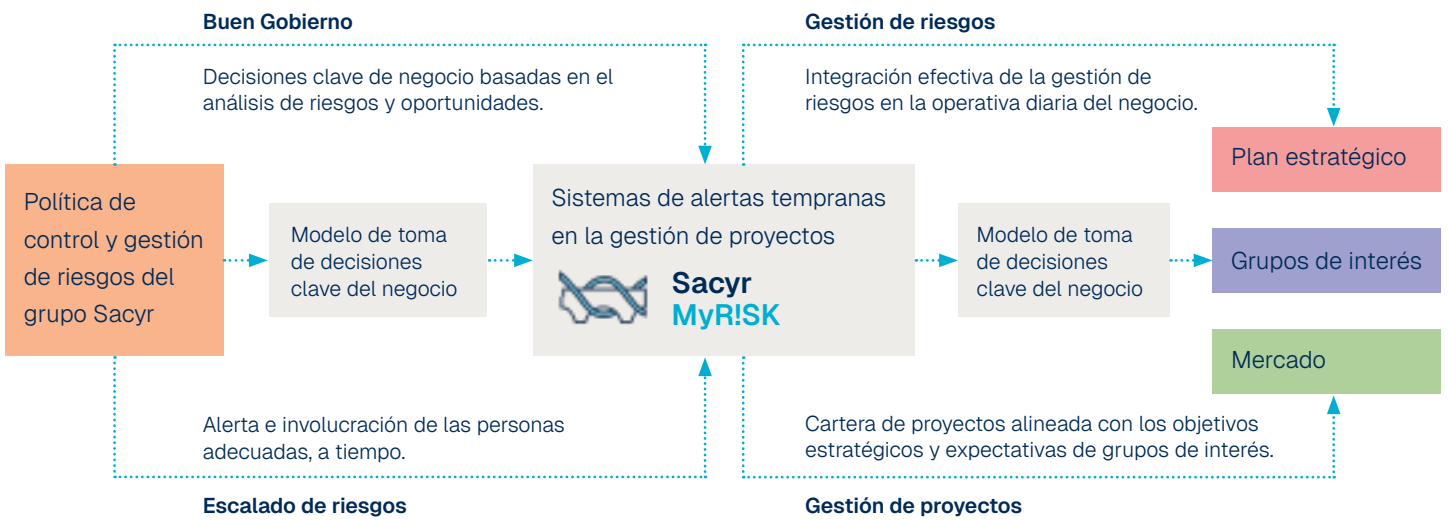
Buen Gobierno

Decisiones clave de negocio basadas en el análisis de riesgos y oportunidades.

Gestión de riesgos

Integración efectiva de la gestión de riesgos en la operativa diaria del negocio.

Plan estratégico

Política de control y gestión de riesgos del grupo Sacyr

Modelo de toma de decisiones clave del negocio

Sistemas de alertas tempranas en la gestión de proyectos

Sacyr
MyR!SK

Modelo de toma de decisiones clave del negocio

Grupos de interés

Mercado

Alerta e involucración de las personas adecuadas, a tiempo.

Cartera de proyectos alineada con los objetivos estratégicos y expectativas de grupos de interés.

Escalado de riesgos

Gestión de proyectos